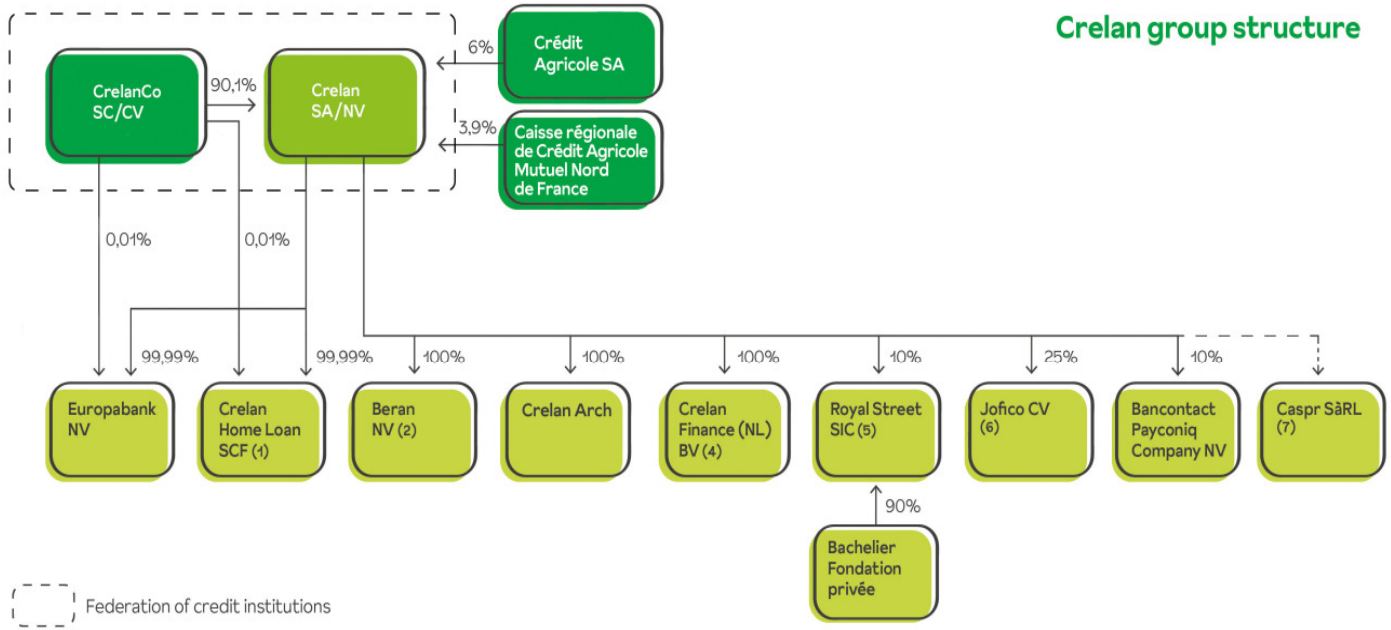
Crelan group structure

CrelanCo SC/CV

90,1%

Crelan SA/NV

6%

Crédit Agricole SA

3,9%

Caisse régionale de Crédit Agricole Mutuel Nord de France

0,01%

0,01%

99,99%

99,99%

100%

100%

100%

10%

25%

10%

Europabank NV

Crelan Home Loan SCF (1)

Beran NV (2)

Crelan Arch

Crelan Finance (NL) BV (4)

Royal Street SIC (5)

Jofico CV (6)

Bancontact Payconiq Company NV

Caspr SàRL (7)

90%

Bachelier Fondation privée

Federation of credit institutions